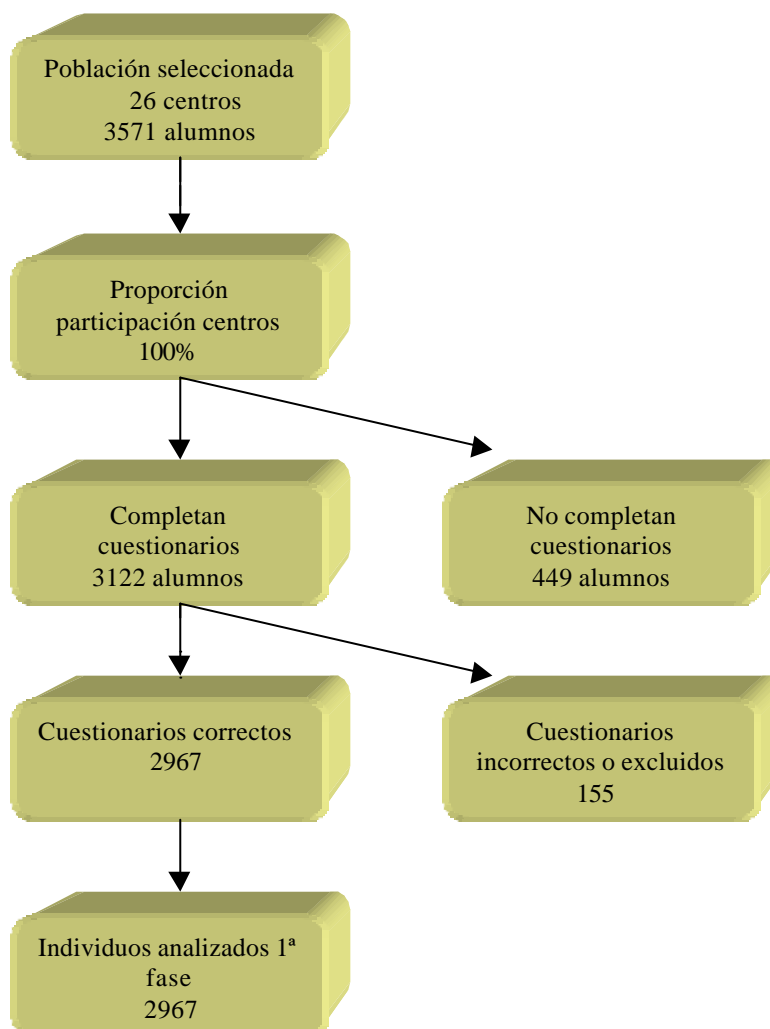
Población seleccionada
26 centros
3571 alumnos

Proporción participación centros
100%

Completan cuestionarios
3122 alumnos

No completan cuestionarios
449 alumnos

Cuestionarios correctos
2967

Cuestionarios incorrectos o excluidos
155

Individuos analizados 1ª fase
2967